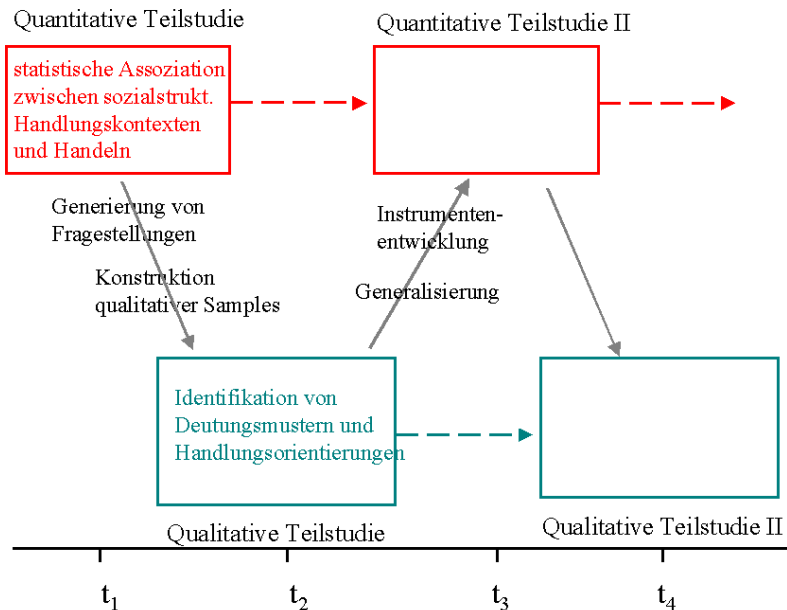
Quantitative Teilstudie

statistische Assoziation zwischen sozialstrukt. Handlungskontexten und Handeln

Quantitative Teilstudie II

Generierung von Fragestellungen

Konstruktion qualitativer Samples

Instrumentenentwicklung

Generalisierung

Identifikation von Deutungsmustern und Handlungsorientierungen

Qualitative Teilstudie

Qualitative Teilstudie II

$t_1$

$t_2$

$t_3$

$t_4$